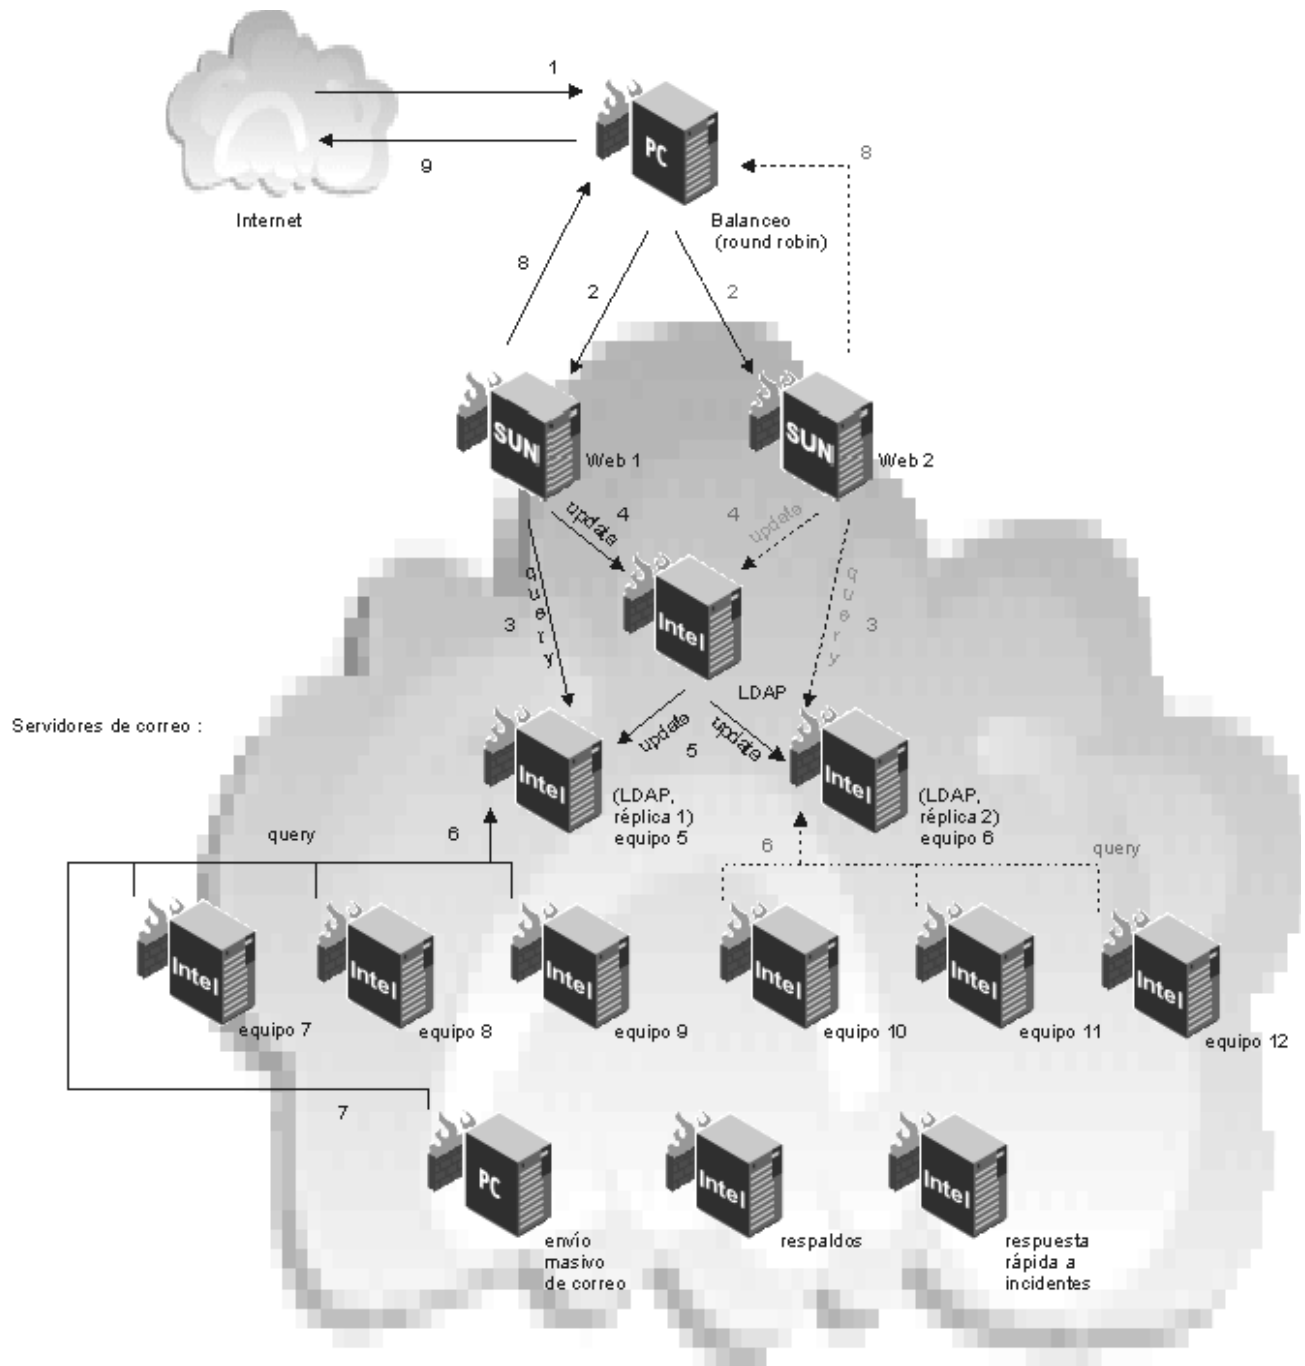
1

9

Internet

PC

8

Balanceo (round robin)

8

2

2

SUN

Web 1

SUN

Web 2

update 4

4 update

query 3

query 3

Intel

LDAP

Servidores de correo :

Intel

update 5

update

Intel

(LDAP, réplica 1) equipo 5

(LDAP, réplica 2) equipo 6

query

6

6

query

Intel

equipo 7

Intel

equipo 8

Intel

equipo 9

Intel

equipo 10

Intel

equipo 11

Intel

equipo 12

7

PC

envío masivo de correo

Intel

respaldos

Intel

respuesta rápida a incidentes